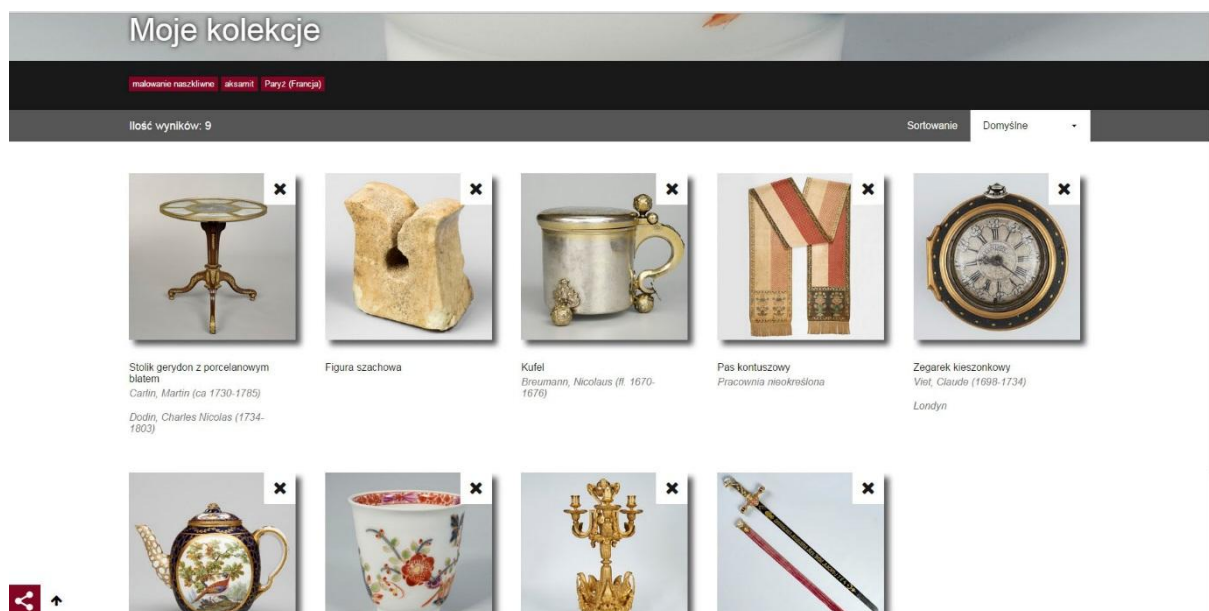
Moje kolekcje

malowanie naszkliwne aksamit Paryż (Francja)

Ilość wyników: 9

Sortowanie Domyślne

Stolik gerydon z porcelanowym blatem
Carlin, Martin (ca 1730-1785)

Dodin, Charles Nicolas (1734-1803)

Figura szachowa

Kufel
Breumann, Nicolaus (fl. 1670-1676)

Pas kontuszowy
Pracownia nieokreślona

Zegarek kieszonkowy
Viet, Claude (1698-1734)

Londyn